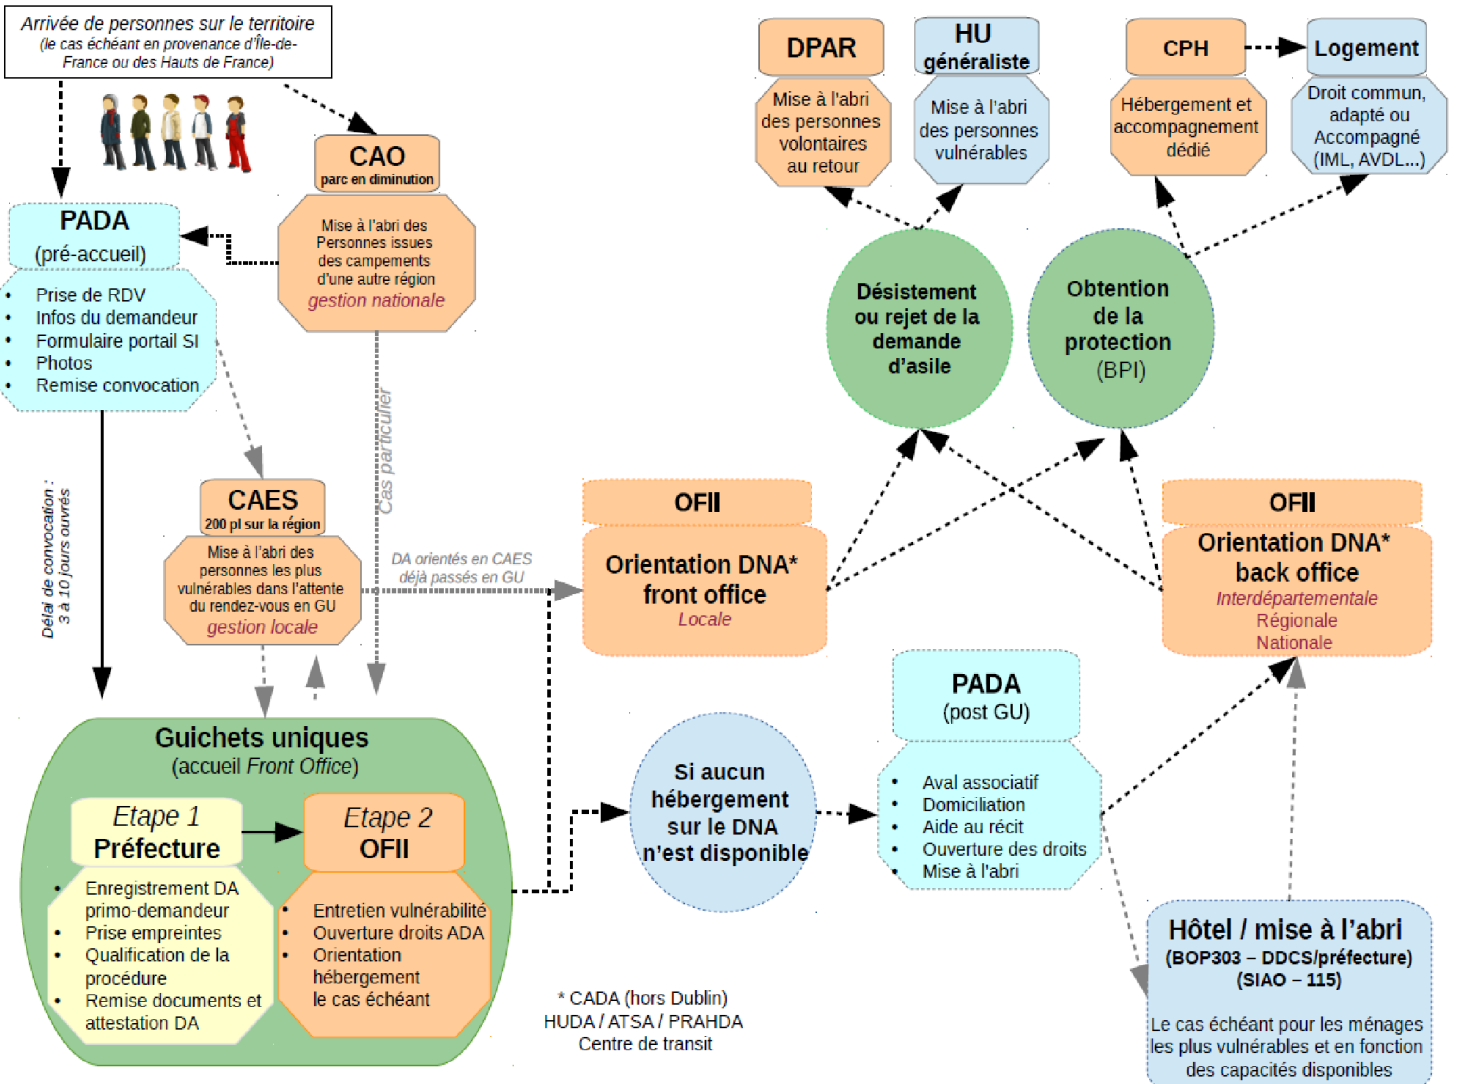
Arrivée de personnes sur le territoire
(le cas échéant en provenance d'Île-de-France ou des Hauts de France)

CAO
parc en diminution

Mise à l'abri des Personnes issues des campements d'une autre région
gestion nationale

PADA
(pré-accueil)

- Prise de RDV
- Infos du demandeur
- Formulaire portail SI
- Photos
- Remise convocation

Délai de convocation : 3 à 10 jours ouvrés

CAES
200 pl sur la région

Mise à l'abri des personnes les plus vulnérables dans l'attente du rendez-vous en GU
gestion locale

Cas particulier

DA orientés en CAES déjà passés en GU

Guichets uniques
(accueil Front Office)

Etape 1
Préfecture

- Enregistrement DA primo-demandeur
- Prise empreintes
- Qualification de la procédure
- Remise documents et attestation DA

Etape 2
OFII

- Entretien vulnérabilité
- Ouverture droits ADA
- Orientation hébergement le cas échéant

DPAR
Mise à l'abri des personnes volontaires au retour

HU
généraliste
Mise à l'abri des personnes vulnérables

CPH
Hébergement et accompagnement dédié

Logement
Droit commun, adapté ou Accompagné (IML, AVDL...)

Désistement ou rejet de la demande d'asile

Obtention de la protection (BPI)

OFII
Orientation DNA* front office
Locale

OFII
Orientation DNA* back office
Interdépartementale
Régionale
Nationale

Si aucun hébergement sur le DNA n'est disponible

PADA
(post GU)

- Aval associatif
- Domiciliation
- Aide au récit
- Ouverture des droits
- Mise à l'abri

* CADA (hors Dublin)
HUDA / ATSA / PRAHDA
Centre de transit

Hôtel / mise à l'abri
(BOP303 – DDCS/préfecture)
(SIAO – 115)

Le cas échéant pour les ménages les plus vulnérables et en fonction des capacités disponibles